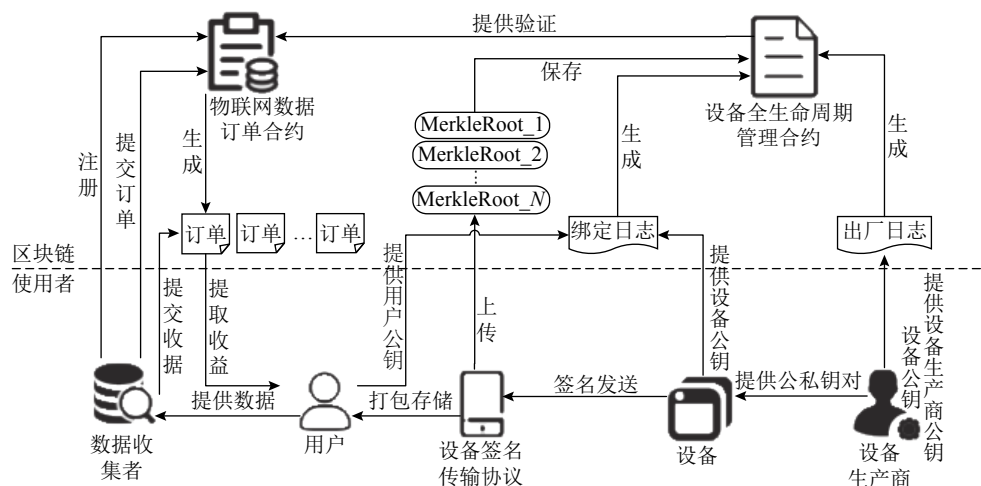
提供验证

物联网数据订单合约

保存

设备全生命周期管理合约

MerkleRoot_1
MerkleRoot_2
⋮
MerkleRoot_$N$

生成

生成

生成

注册

提交订单

订单 订单 … 订单

绑定日志

出厂日志

区块链

使用者

提交收据

提取收益

提供用户公钥

上传

提供设备公钥

提供设备生产商公钥

设备公钥

签名发送

提供公私钥对

提供数据

打包存储

数据收集者

用户

设备签名传输协议

设备

设备生产商